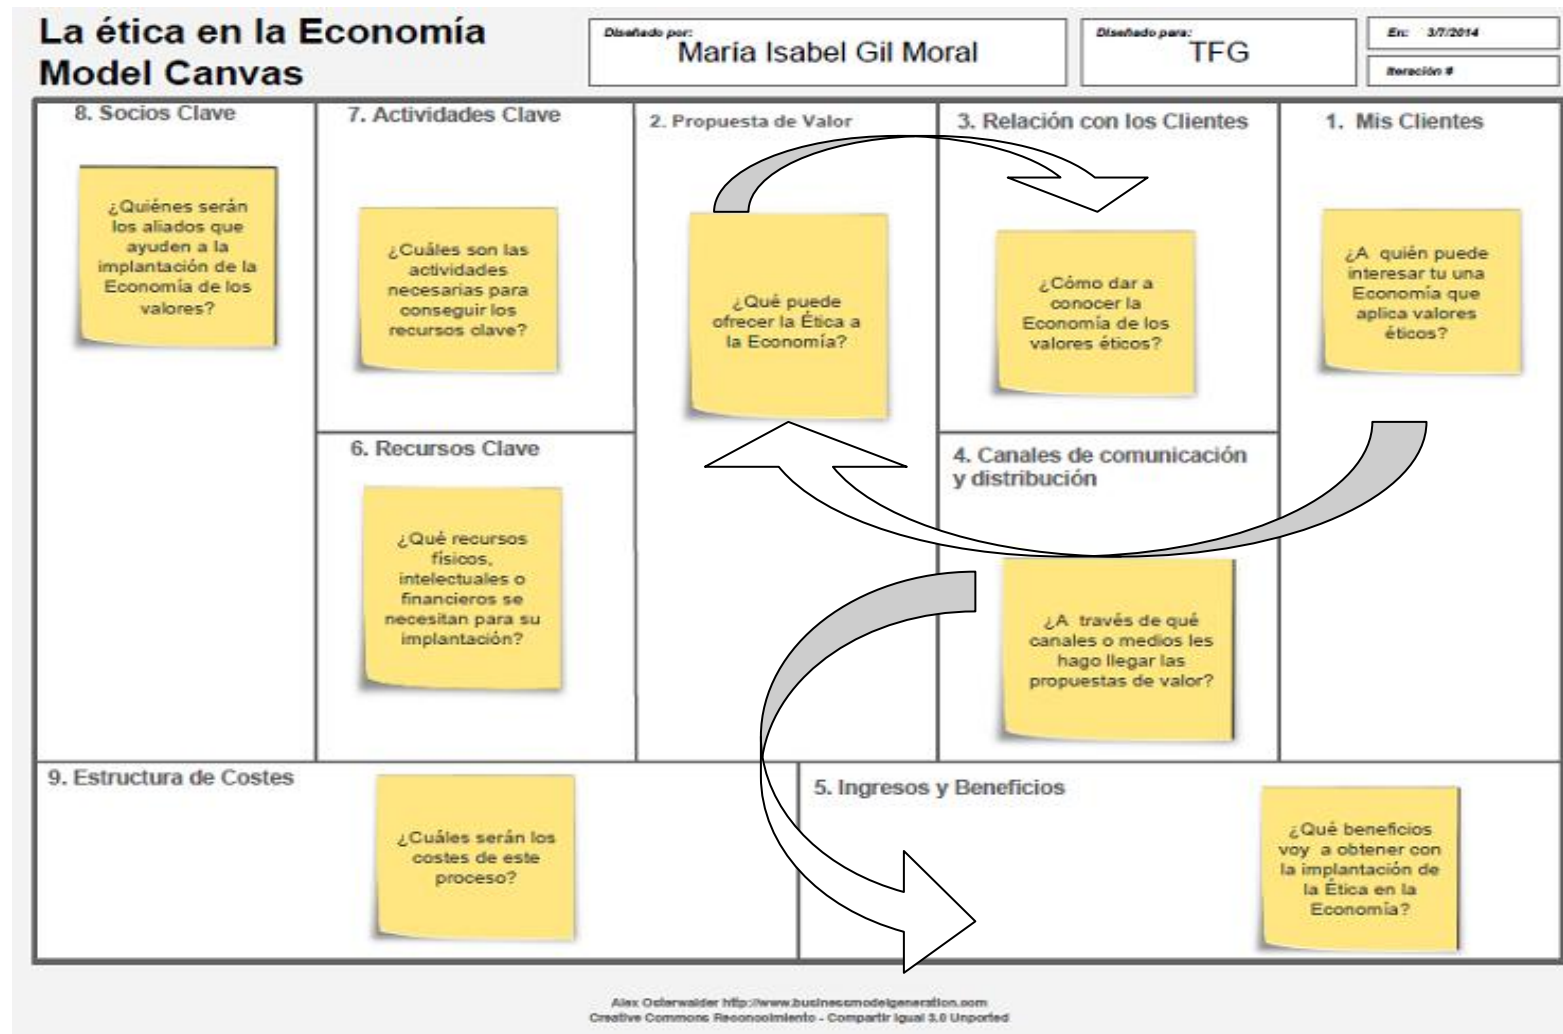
La ética en la Economía Model Canvas

Diseñado por:
María Isabel Gil Moral

Diseñado para:
TFG

En: 3/7/2014

Iteración #

8. Socios Clave

¿Quiénes serán los aliados que ayuden a la implantación de la Economía de los valores?

7. Actividades Clave

¿Cuáles son las actividades necesarias para conseguir los recursos clave?

2. Propuesta de Valor

¿Qué puede ofrecer la Ética a la Economía?

3. Relación con los Clientes

¿Cómo dar a conocer la Economía de los valores éticos?

1. Mis Clientes

¿A quién puede interesar tu una Economía que aplica valores éticos?

6. Recursos Clave

¿Qué recursos físicos, intelectuales o financieros se necesitan para su implantación?

4. Canales de comunicación y distribución

¿A través de qué canales o medios les hago llegar las propuestas de valor?

9. Estructura de Costes

¿Cuáles serán los costes de este proceso?

5. Ingresos y Beneficios

¿Qué beneficios voy a obtener con la implantación de la Ética en la Economía?

Alex Osterwalder http://www.businessmodelgeneration.com
Creative Commons Reconocimiento - Compartir Igual 3.0 Unported